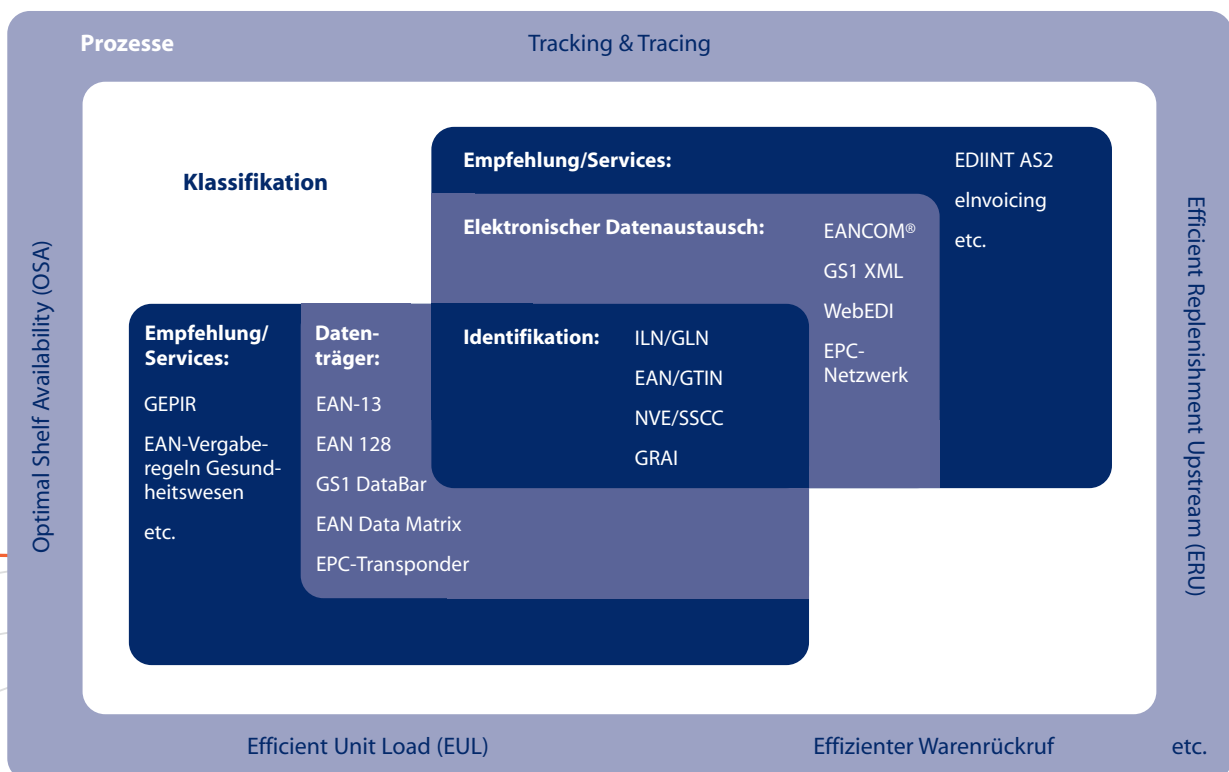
Prozesse

Tracking & Tracing

Klassifikation

Empfehlung/Services:

EDIINT AS2

eInvoicing

etc.

Elektronischer Datenaustausch:

EANCOM®

GS1 XML

WebEDI

EPC-Netzwerk

Identifikation:

ILN/GLN

EAN/GTIN

NVE/SSCC

GRAI

Empfehlung/Services:

GEPIR

EAN-Vergaberegeln Gesundheitswesen

etc.

Datenträger:

EAN-13

EAN 128

GS1 DataBar

EAN Data Matrix

EPC-Transponder

Optimal Shelf Availability (OSA)

Efficient Replenishment Upstream (ERU)

Efficient Unit Load (EUL)

Effizienter Warenrückruf

etc.